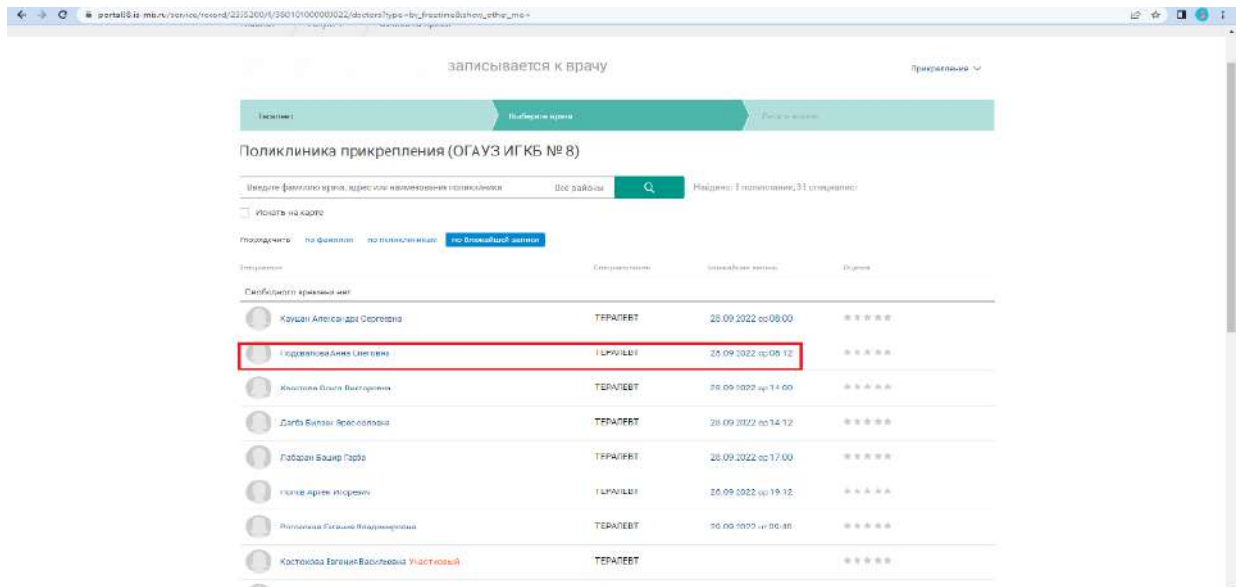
portal68.is-mis.ru/service/record/2335300/1/350101000000022/doctors?type=by_freetime&show_other_mo=

записывается к врачу

Прикрепления

Пациент

Выберите время

Поликлиника прикрепления (ОГАУЗ ИГКБ № 8)

Введите фамилию врача, адрес или наименование поликлиники

Все районы

Найдено: 1 поликлиника, 31 специалист

Искать на карте

Упорядочить по фамилии по поликлиникам по ближайшей записи

| Специалист | Специальность | Ближайшая запись | Отзывы |
|---|---|---|---|
| Свободного времени нет | | | |
| Каушан Александра Сергеевна | ТЕРАПЕВТ | 28.09.2022 со 08:00 | |
| Подоватова Анна Олеговна | ТЕРАПЕВТ | 28.09.2022 со 08:12 | |
| Хлоптова Ольга Викторовна | ТЕРАПЕВТ | 28.09.2022 со 14:00 | |
| Дагба Билзак Вячеславовна | ТЕРАПЕВТ | 28.09.2022 со 14:12 | |
| Лобазан Башир Гарба | ТЕРАПЕВТ | 28.09.2022 со 17:00 | |
| Почев Артем Игоревич | ТЕРАПЕВТ | 28.09.2022 со 19:12 | |
| Рогозина Галина Владимировна | ТЕРАПЕВТ | 29.09.2022 со 09:48 | |
| Костокова Евгения Васильевна Участковый | ТЕРАПЕВТ | | |